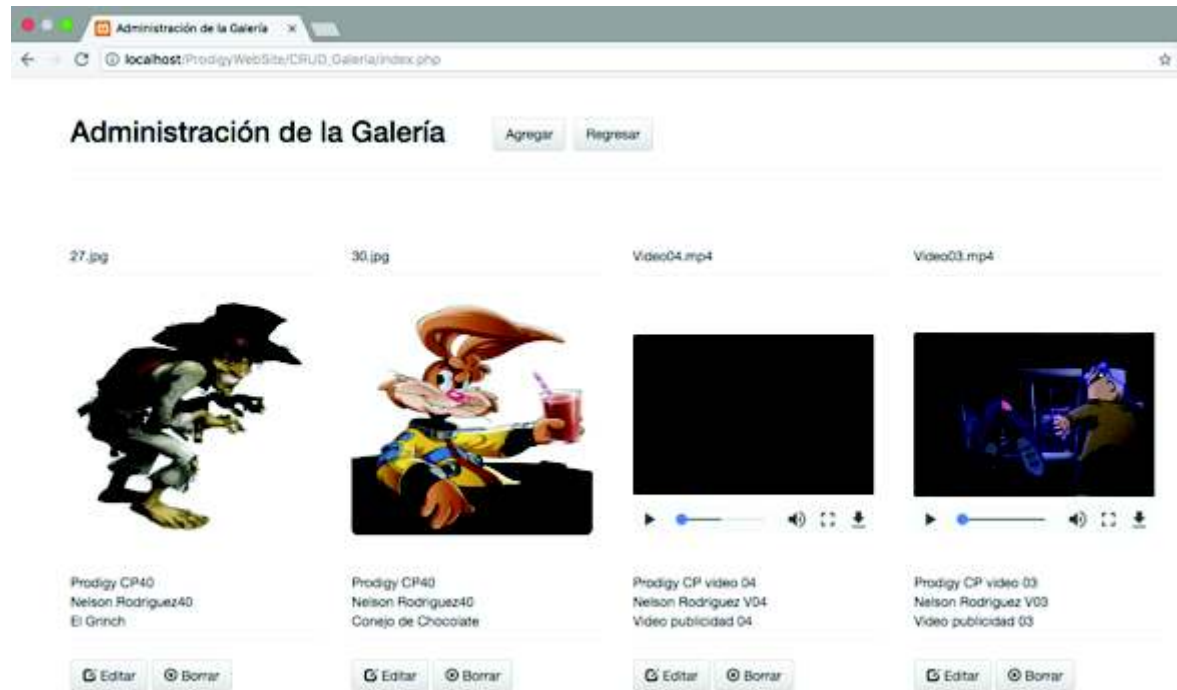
Administración de la Galería ×

localhost/ProdigyWebSite/CRUD_Galeria/index.php

Administración de la Galería

Agregar Regresar

27.jpg

30.jpg

Video04.mp4

Video03.mp4

Prodigy CP40
Nelson Rodriguez40
El Grinch

Prodigy CP40
Nelson Rodriguez40
Conejo de Chocolate

Prodigy CP video 04
Nelson Rodriguez V04
Video publicidad 04

Prodigy CP video 03
Nelson Rodriguez V03
Video publicidad 03

Editar Borrar

Editar Borrar

Editar Borrar

Editar Borrar